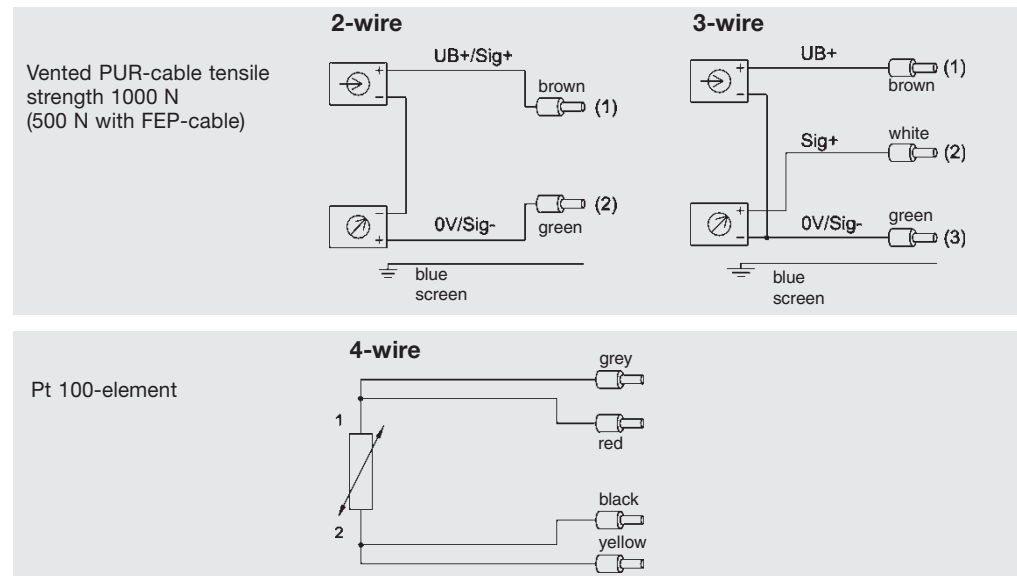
Vented PUR-cable tensile strength 1000 N (500 N with FEP-cable)

2-wire

+ UB+/Sig+
-
brown (1)

-
+ 0V/Sig-
green (2)

blue
screen

3-wire

+ UB+
-
brown (1)

Sig+
white (2)

+ 0V/Sig-
-
green (3)

blue
screen

Pt 100-element

4-wire

grey

1
red

2
black
yellow